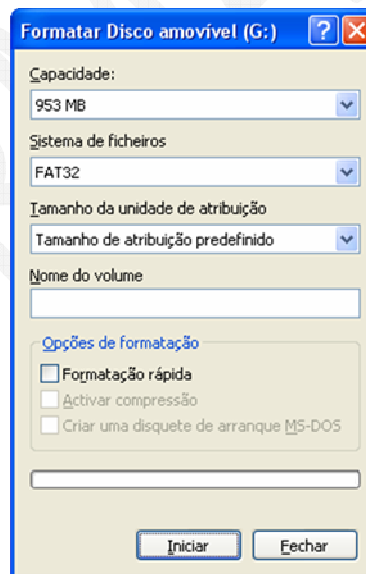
Formatar Disco amovível (G:)

Capacidade:

953 MB

Sistema de ficheiros

FAT32

Tamanho da unidade de atribuição

Tamanho de atribuição predefinido

Nome do volume

Opções de formatação

Formatação rápida

Activar compressão

Criar uma disquete de arranque MS-DOS

Iniciar

Fechar